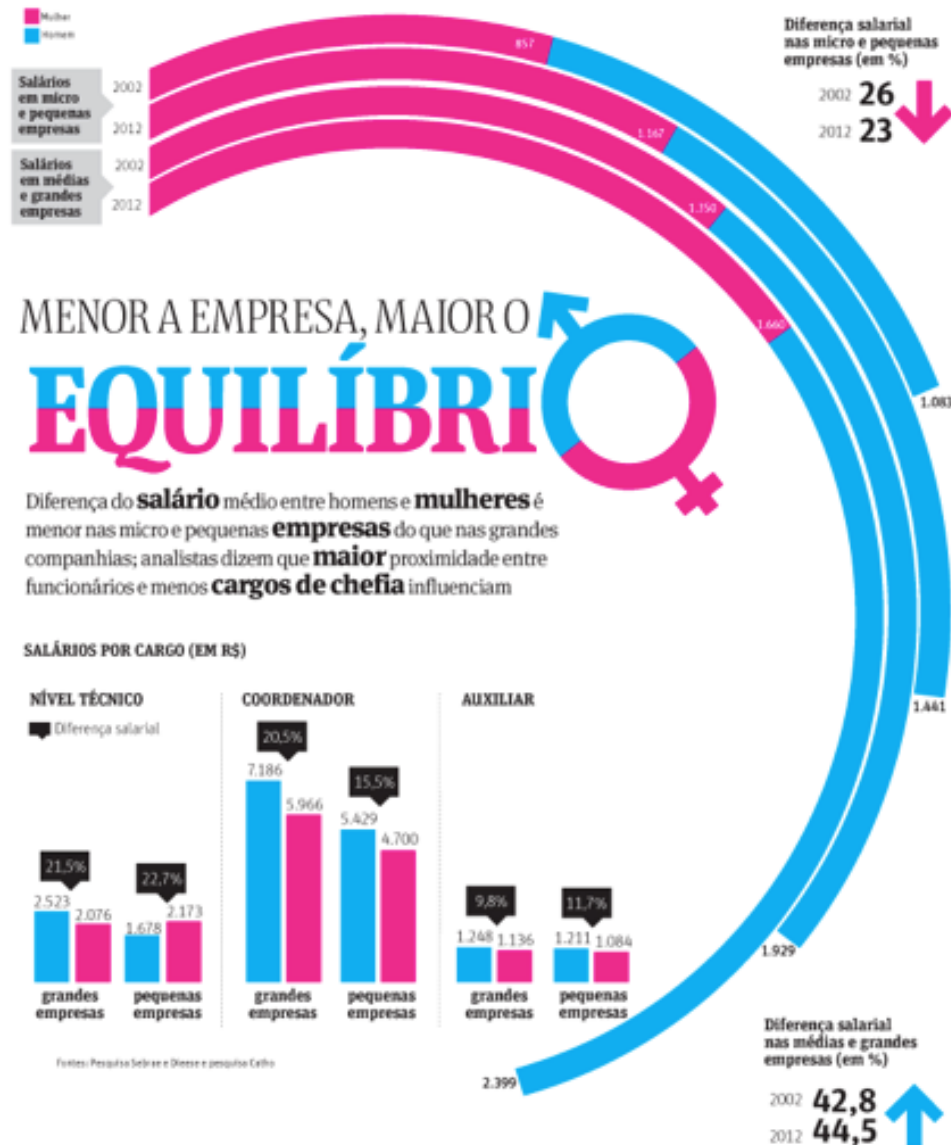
Mulher
Homem

Salários em micro e pequenas empresas
2002
2012
Salários em médias e grandes empresas
2002
2012

857
1.167
1.150
1.660
1.083
1.441
1.929
2.399

Diferença salarial nas micro e pequenas empresas (em %)
2002 26
2012 23

MENOR A EMPRESA, MAIOR O
EQUILÍBRIO

Diferença do salário médio entre homens e mulheres é menor nas micro e pequenas empresas do que nas grandes companhias; analistas dizem que maior proximidade entre funcionários e menos cargos de chefia influenciam

SALÁRIOS POR CARGO (EM R$)

NÍVEL TÉCNICO
Diferença salarial
21,5%
2.523 2.076
grandes empresas
22,7%
1.678 2.173
pequenas empresas

COORDENADOR
20,5%
7.186 5.966
grandes empresas
15,5%
5.429 4.700
pequenas empresas

AUXILIAR
9,8%
1.248 1.136
grandes empresas
11,7%
1.211 1.084
pequenas empresas

Fontes: Pesquisa Sebrae e Dieese e pesquisa Catho

Diferença salarial nas médias e grandes empresas (em %)
2002 42,8
2012 44,5